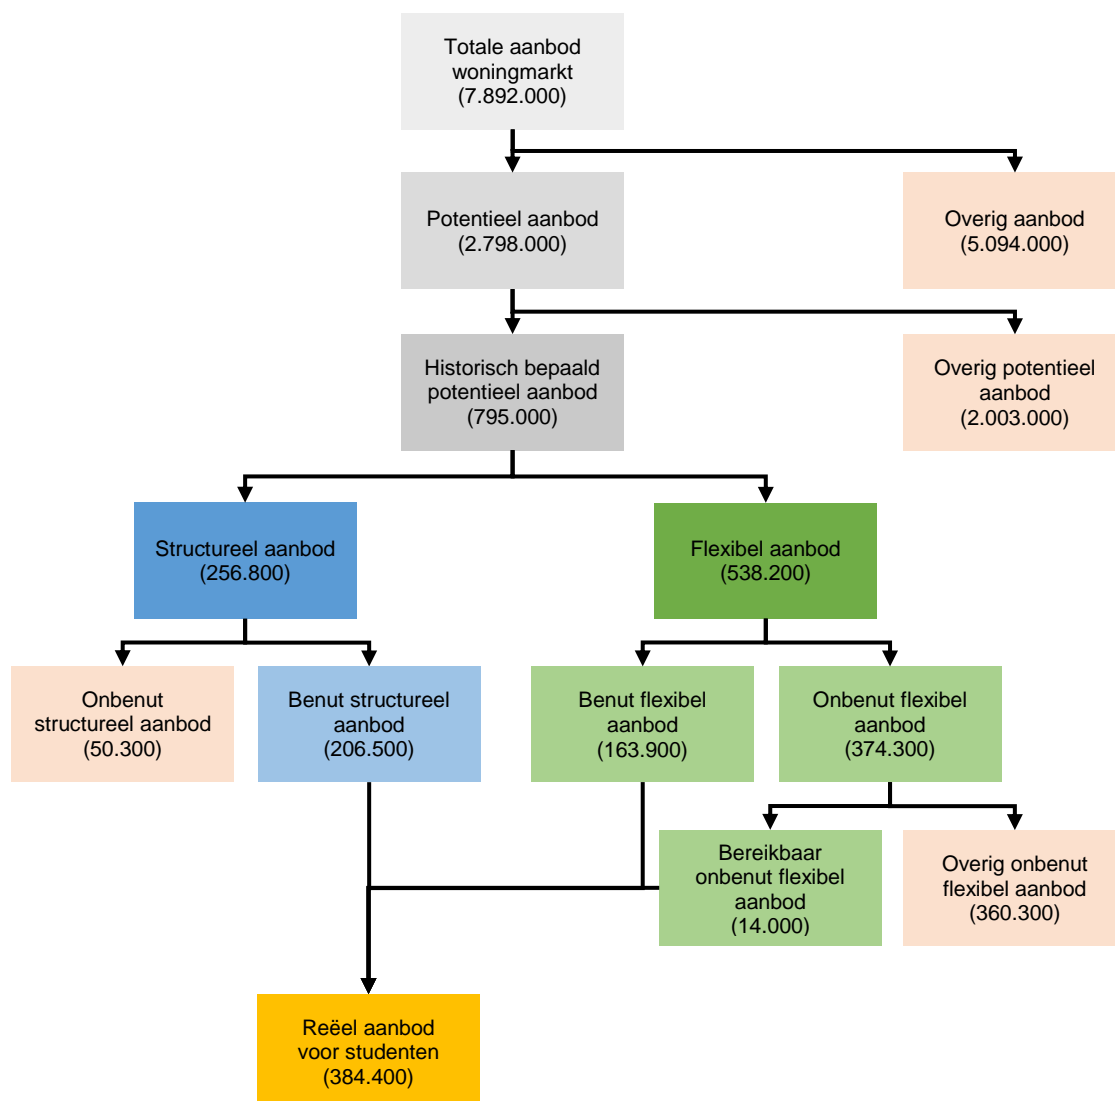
Totale aanbod woningmarkt (7.892.000)

Potentieel aanbod (2.798.000)

Overig aanbod (5.094.000)

Historisch bepaald potentieel aanbod (795.000)

Overig potentieel aanbod (2.003.000)

Structureel aanbod (256.800)

Flexibel aanbod (538.200)

Onbenut structureel aanbod (50.300)

Benut structureel aanbod (206.500)

Benut flexibel aanbod (163.900)

Onbenut flexibel aanbod (374.300)

Bereikbaar onbenut flexibel aanbod (14.000)

Overig onbenut flexibel aanbod (360.300)

Reëel aanbod voor studenten (384.400)